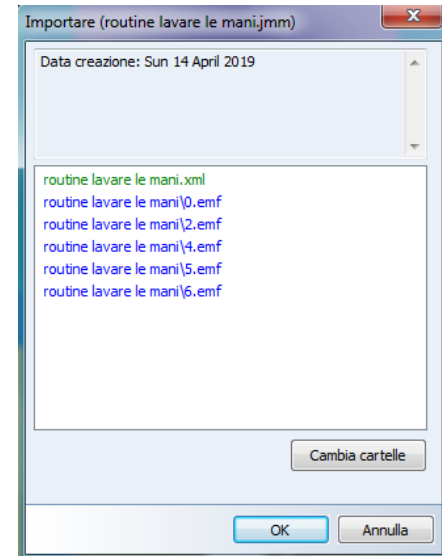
Importare (routine lavare le mani.jmm)

Data creazione: Sun 14 April 2019

routine lavare le mani.xml
routine lavare le mani\0.emf
routine lavare le mani\2.emf
routine lavare le mani\4.emf
routine lavare le mani\5.emf
routine lavare le mani\6.emf

Cambia cartelle

OK
Annulla